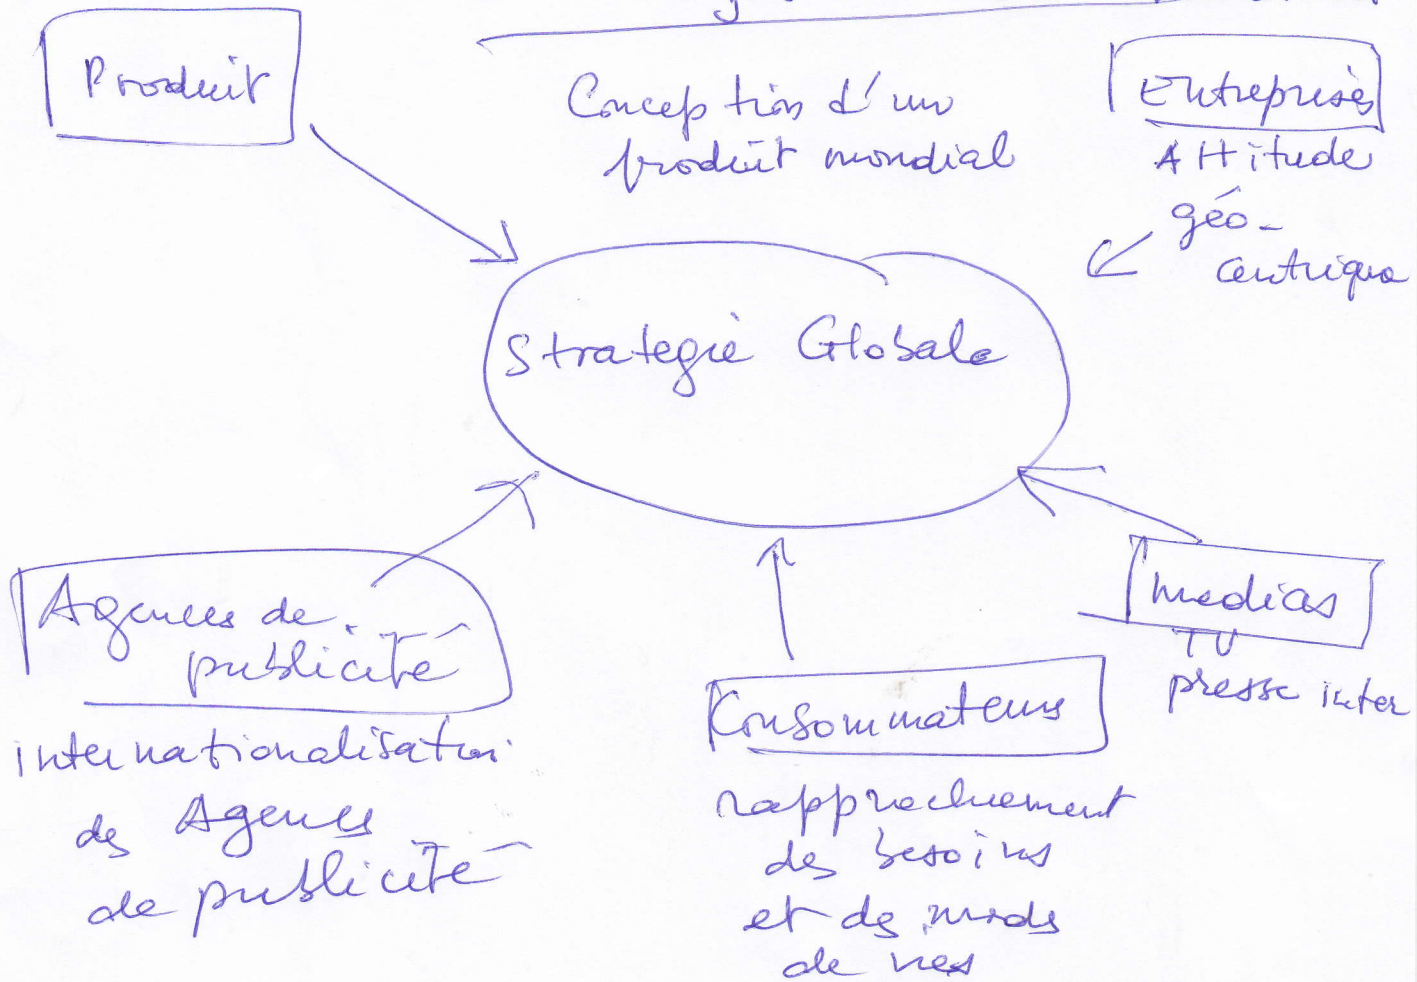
Produit

Conception d'un produit mondial

Entreprise
Attitude géo-centrique

Stratégie Globale

Agences de publicité
internationalisation des Agences de publicité

Consommateurs
rapprochement des besoins et des modes de vies

medias
TV
presse inter